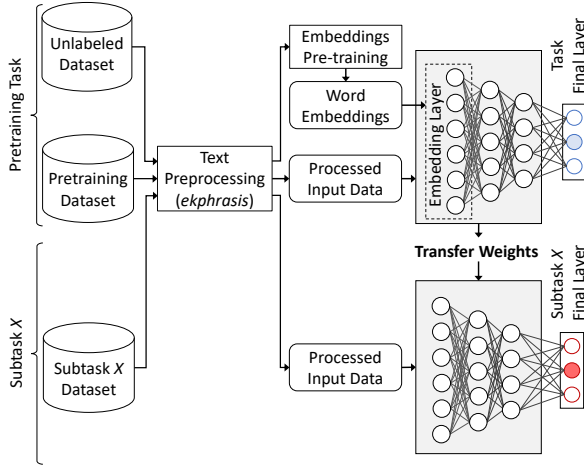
Pretraining Task

Unlabeled Dataset

Pretraining Dataset

Subtask $X$

Subtask $X$ Dataset

Text Preprocessing (*ekphrasis*)

Embeddings Pre-training

Word Embeddings

Processed Input Data

Embedding Layer

Task Final Layer

Transfer Weights

Processed Input Data

Subtask $X$ Final Layer